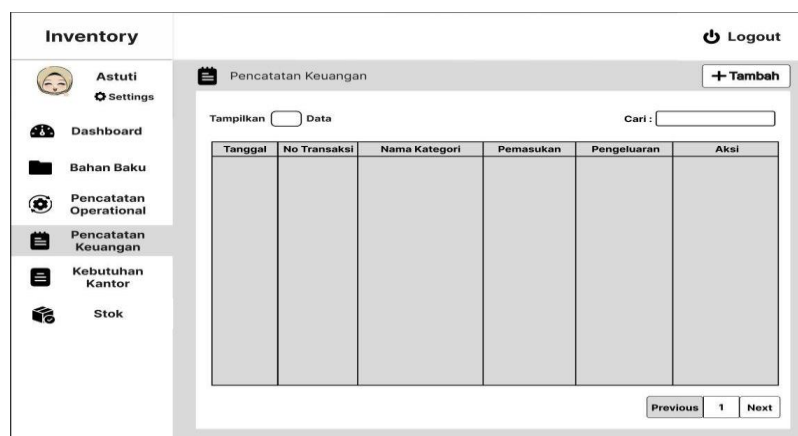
Inventory

Logout

Astuti

Settings

Dashboard

Bahan Baku

Pencatatan Operational

Pencatatan Keuangan

Kebutuhan Kantor

Stok

Pencatatan Keuangan

+ Tambah

Tampilkan Data

Cari :

| Tanggal | No Transaksi | Nama Kategori | Pemasukan | Pengeluaran | Aksi |
|---|---|---|---|---|---|
| | | | | | |

Previous 1 Next